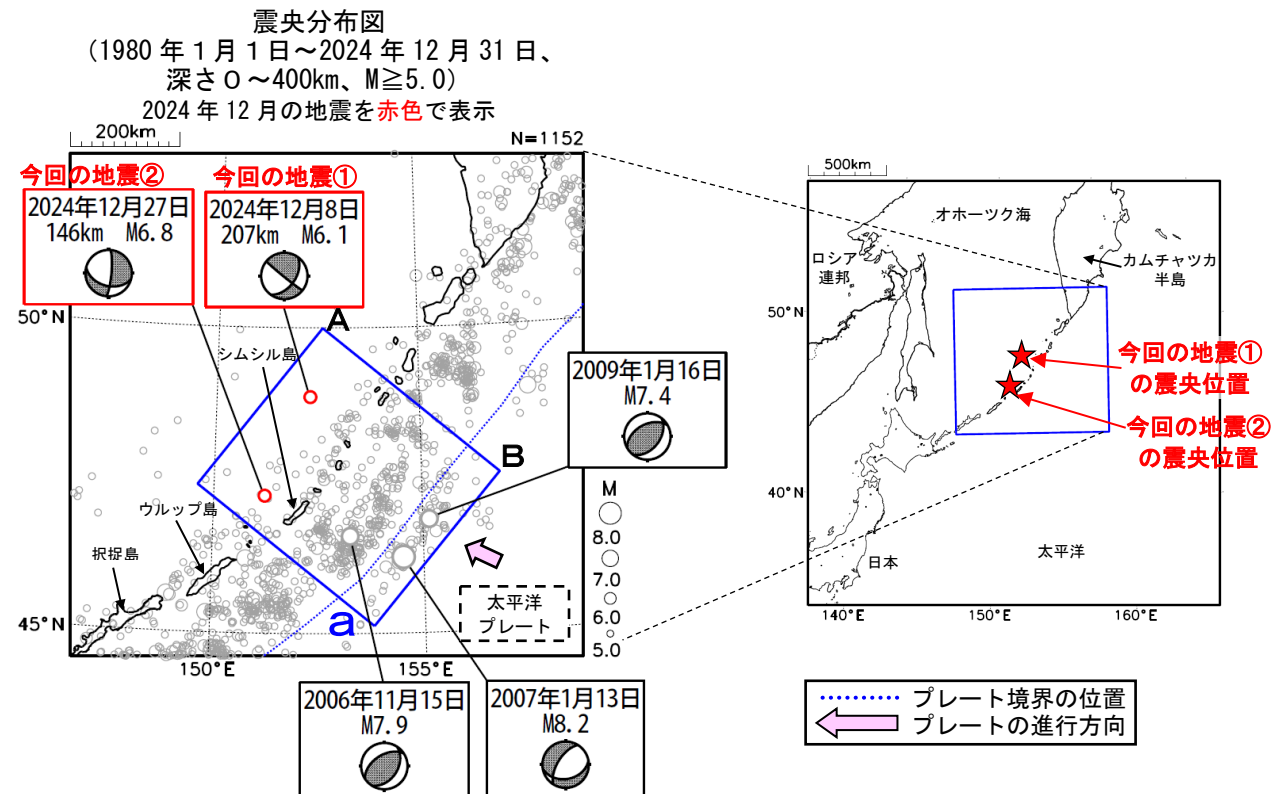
震央分布図
（1980 年 1 月 1 日～2024 年 12 月 31 日、
深さ 0 ～400km、M≧5.0）
2024 年 12 月の地震を赤色で表示

200km
N=1152

今回の地震②
2024年12月27日
146km　M6.8

今回の地震①
2024年12月8日
207km　M6.1

50°N
A
シムシル島
B
ウルップ島
択捉島
a
45°N
150°E
155°E

2009年1月16日
M7.4

M
8.0
7.0
6.0
5.0

太平洋
プレート

2006年11月15日
M7.9

2007年1月13日
M8.2

500km
オホーツク海
ロシア
連邦
カムチャツカ
半島
50°N
40°N
日本
太平洋
140°E
150°E
160°E

今回の地震①
の震央位置
今回の地震②
の震央位置

プレート境界の位置
プレートの進行方向